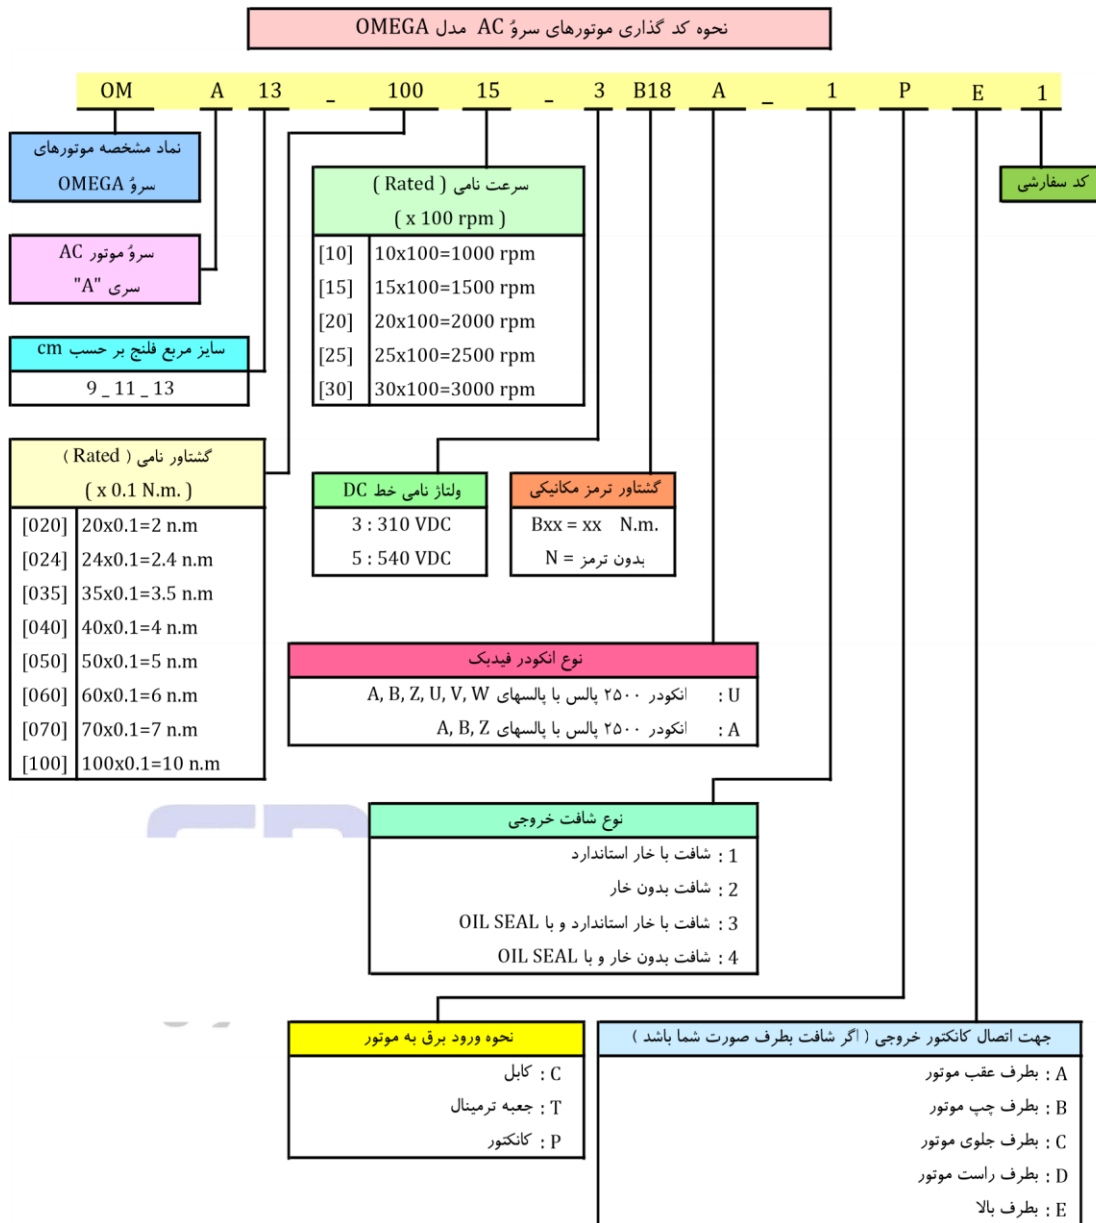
نحوه کد گذاری موتورهای سروُ AC مدل OMEGA

OM A 13 _ 100 15 _ 3 B18 A _ 1 P E 1

نماد مشخصه موتورهای سروُ OMEGA

سروُ موتور AC
سری "A"

سایز مربع فلنج بر حسب cm

9 _ 11 _ 13

گشتاور نامی ( Rated )
( x 0.1 N.m. )

| | |
|---|---|
| [020] | 20x0.1=2 n.m |
| [024] | 24x0.1=2.4 n.m |
| [035] | 35x0.1=3.5 n.m |
| [040] | 40x0.1=4 n.m |
| [050] | 50x0.1=5 n.m |
| [060] | 60x0.1=6 n.m |
| [070] | 70x0.1=7 n.m |
| [100] | 100x0.1=10 n.m |

سرعت نامی ( Rated )
( x 100 rpm )

| | |
|---|---|
| [10] | 10x100=1000 rpm |
| [15] | 15x100=1500 rpm |
| [20] | 20x100=2000 rpm |
| [25] | 25x100=2500 rpm |
| [30] | 30x100=3000 rpm |

کد سفارشی

ولتاژ نامی خط DC
3 : 310 VDC
5 : 540 VDC

گشتاور ترمز مکانیکی
Bxx = xx N.m.
N = بدون ترمز

نوع انکودر فیدبک
U : انکودر ۲۵۰۰ پالس با پالسهای A, B, Z, U, V, W
A : انکودر ۲۵۰۰ پالس با پالسهای A, B, Z

نوع شافت خروجی
1 : شافت با خار استاندارد
2 : شافت بدون خار
3 : شافت با خار استاندارد و با OIL SEAL
4 : شافت بدون خار و با OIL SEAL

نحوه ورود برق به موتور
C : کابل
T : جعبه ترمینال
P : کانکتور

جهت اتصال کانکتور خروجی ( اگر شافت بطرف صورت شما باشد )
A : بطرف عقب موتور
B : بطرف چپ موتور
C : بطرف جلوی موتور
D : بطرف راست موتور
E : بطرف بالا